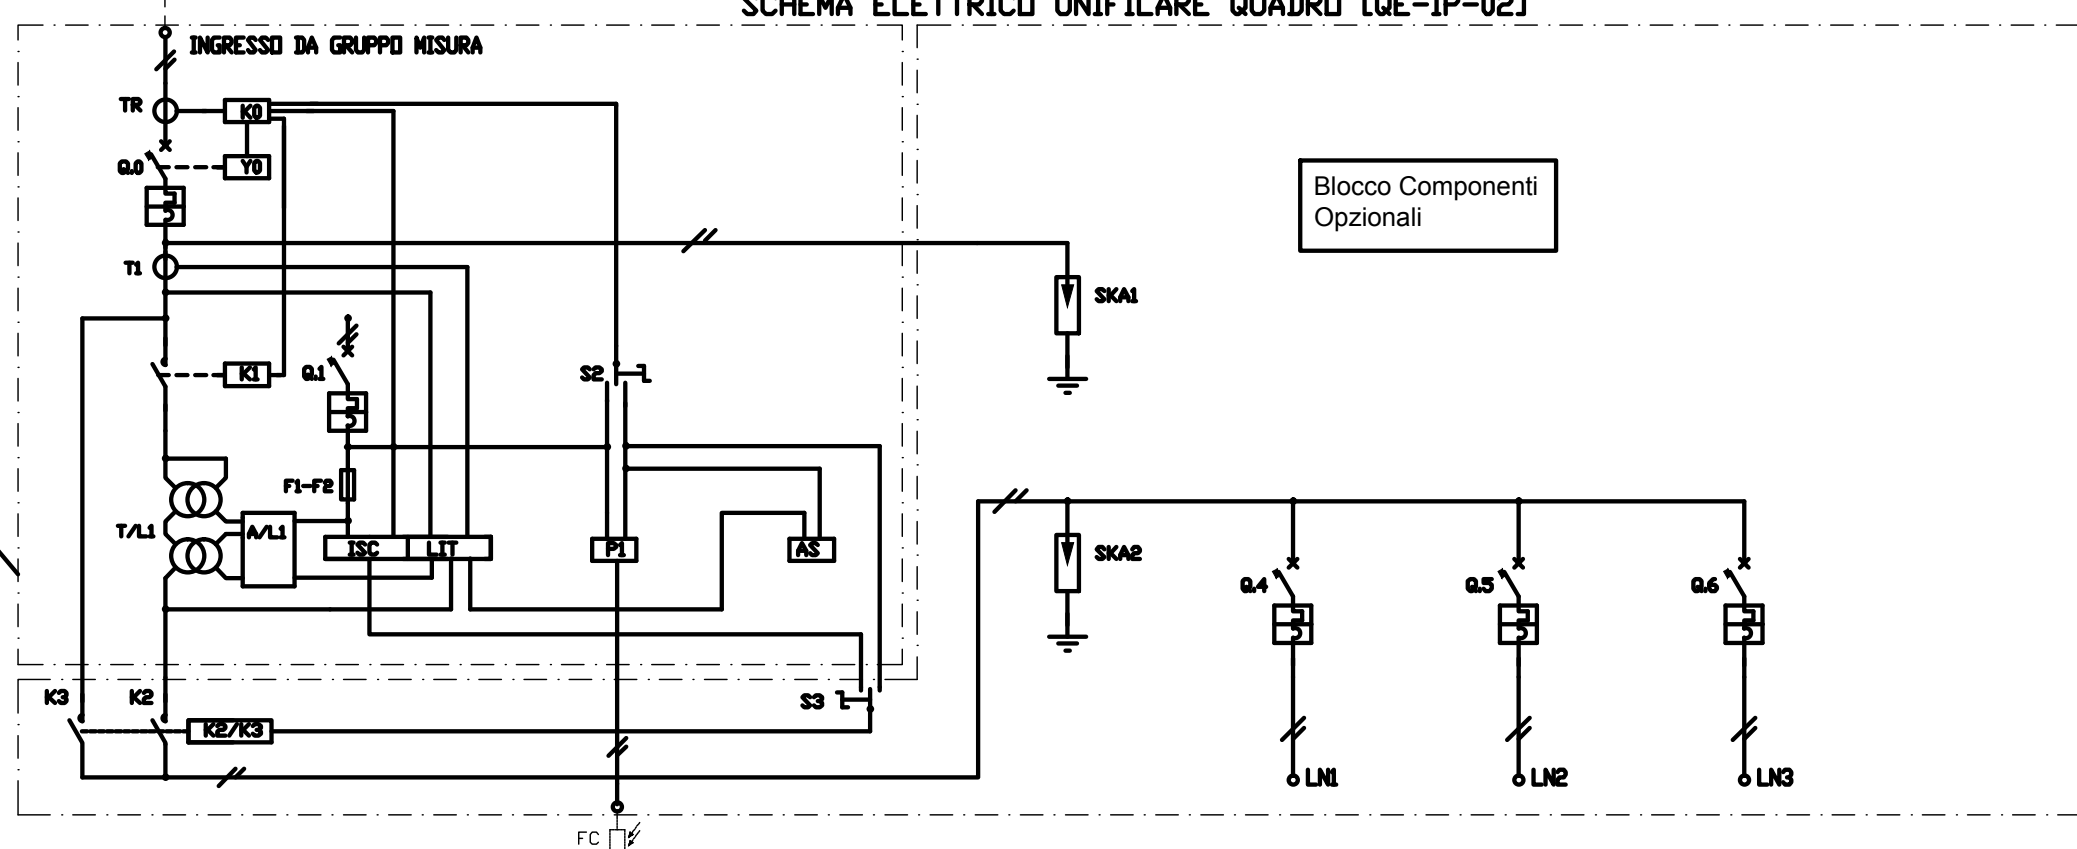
SCHEMA ELETTRICO UNIFILARE QUADRO [QE-IP-02]

INGRESSO DA GRUPPO MISURA

TR
K0
Q.0
Y0
T1
K1
Q.1
S2
F1-F2
T/L1
A/L1
ISC
LIT
P1
AS
K3
K2
K2/K3
S3
FC

Blocco Componenti Opzionali

SKA1
SKA2
Q.4
Q.5
Q.6
LN1
LN2
LN3